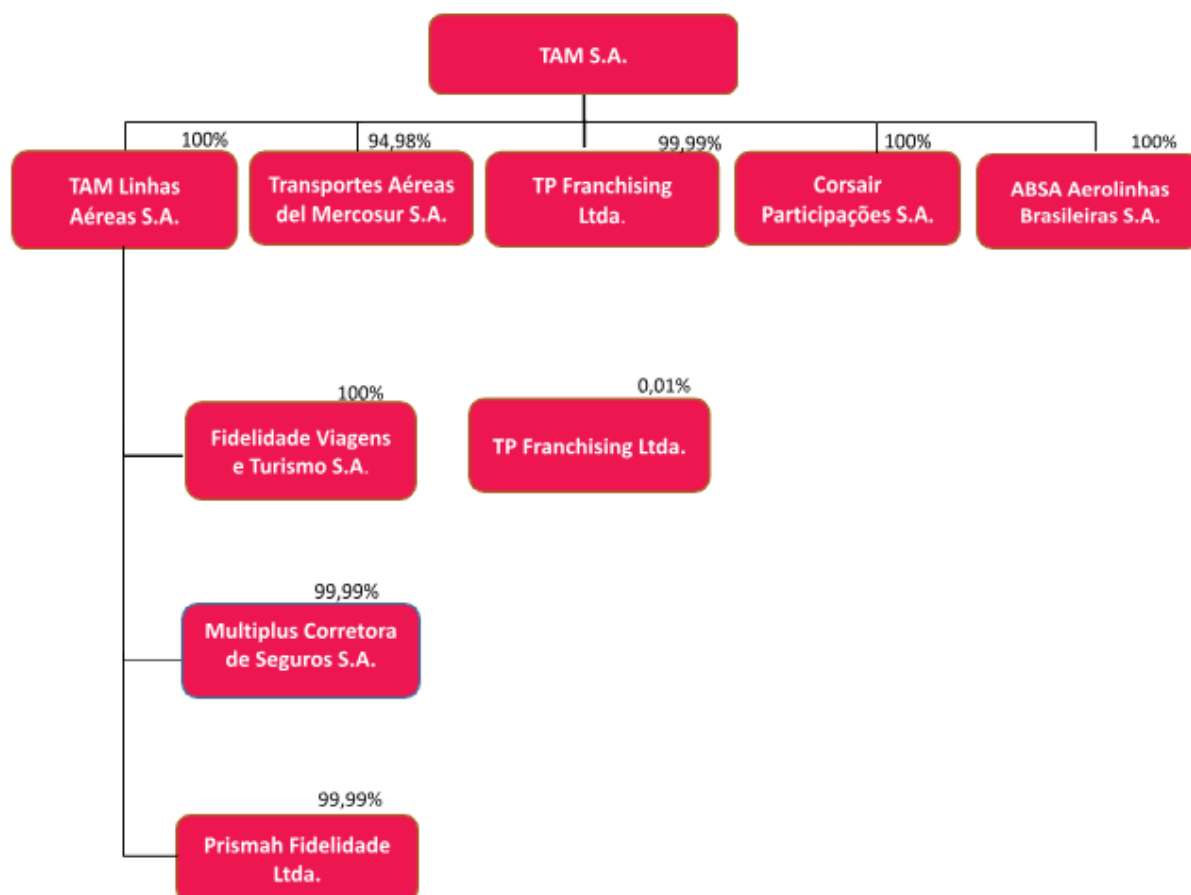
TAM S.A.

100%
TAM Linhas Aéreas S.A.

94,98%
Transportes Aéreas del Mercosur S.A.

99,99%
TP Franchising Ltda.

100%
Corsair Participações S.A.

100%
ABSA Aerolinhas Brasileiras S.A.

100%
Fidelidade Viagens e Turismo S.A.

0,01%
TP Franchising Ltda.

99,99%
Multiplus Corretora de Seguros S.A.

99,99%
Prismah Fidelidade Ltda.